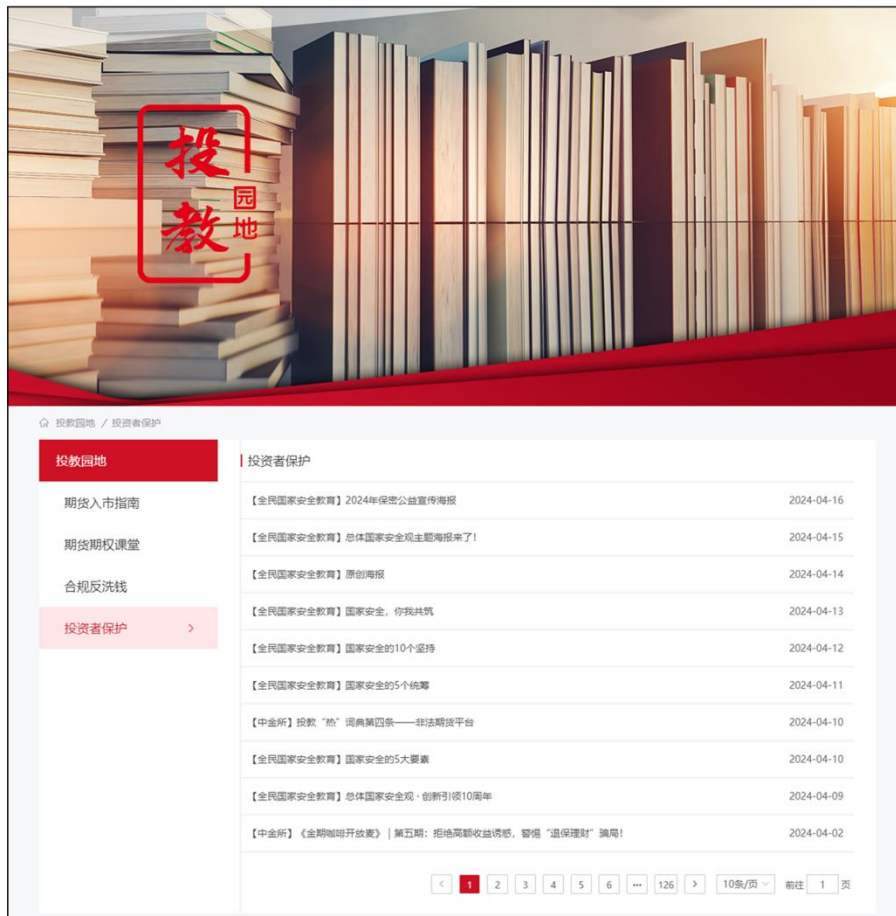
投教园地

投教园地 / 投资者保护

投教园地
期货入市指南
期货期权课堂
合规反洗钱
投资者保护 >

投资者保护

| | |
|---|---|
| 【全民国家安全教育】2024年保密公益宣传海报 | 2024-04-16 |
| 【全民国家安全教育】总体国家安全观主题海报来了！ | 2024-04-15 |
| 【全民国家安全教育】原创海报 | 2024-04-14 |
| 【全民国家安全教育】国家安全，你我共筑 | 2024-04-13 |
| 【全民国家安全教育】国家安全的10个坚持 | 2024-04-12 |
| 【全民国家安全教育】国家安全的5个统筹 | 2024-04-11 |
| 【中金所】投教"热"词典第四条——非法期货平台 | 2024-04-10 |
| 【全民国家安全教育】国家安全的5大要素 | 2024-04-10 |
| 【全民国家安全教育】总体国家安全观·创新引领10周年 | 2024-04-09 |
| 【中金所】《金期咖啡开放麦》｜第五期：拒绝高额收益诱惑，警惕"退保理财"骗局！ | 2024-04-02 |

< 1 2 3 4 5 6 ··· 126 > 10条/页 前往 1 页